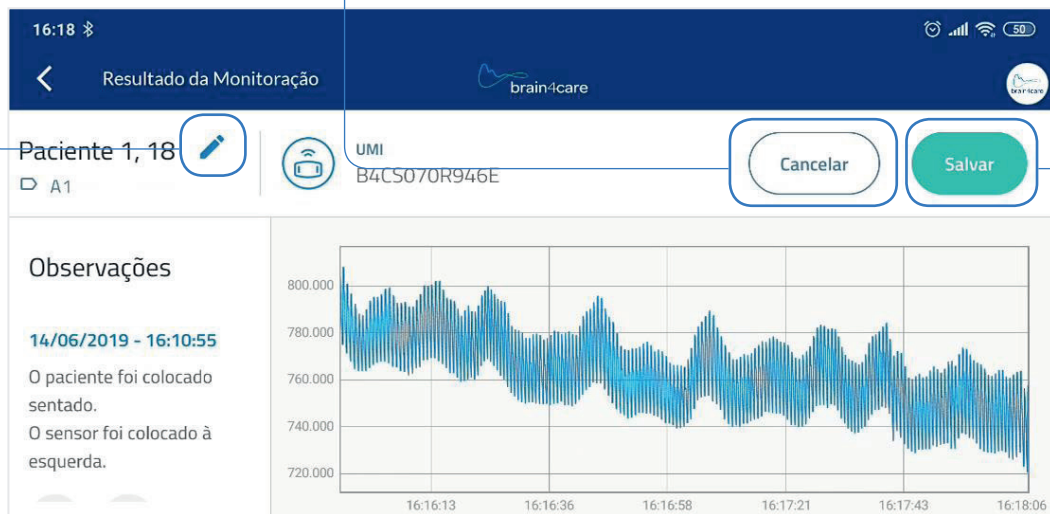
16:18

50

Resultado da Monitoração

brain4care

brain4care

Paciente 1, 18

A1

UMI
B4CS070R946E

Cancelar

Salvar

Observações

14/06/2019 - 16:10:55

O paciente foi colocado sentado.
O sensor foi colocado à esquerda.

800.000
780.000
760.000
740.000
720.000

16:16:13
16:16:36
16:16:58
16:17:21
16:17:43
16:18:06